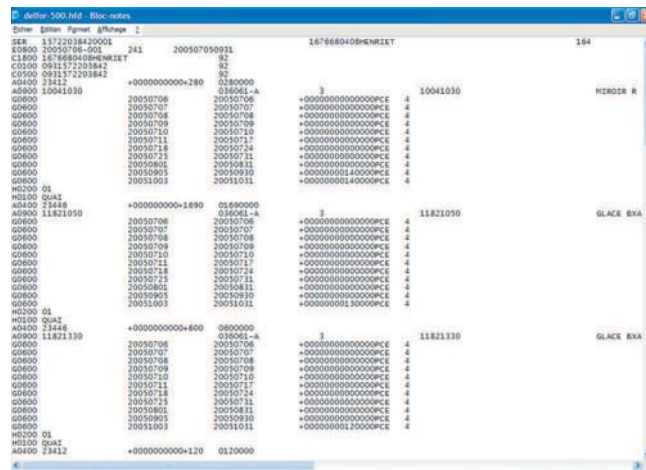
delfor-500.hfd - Bloc-notes
Fichier Edition Format Affichage ?

SER 15722038420001 1676680408HENRIET 164
E0800 20050706-001 241 200507050931
C1800 1676680408HENRIET 92
C0100 0931572203842 92
C0500 0931572203842 92
A0400 23412 +0000000000+280 0280000
A0900 10041030 036061-A 3 10041030 MIROIR R
G0600 20050706 20050706 +00000000000000PCE 4
G0600 20050707 20050707 +00000000000000PCE 4
G0600 20050708 20050708 +00000000000000PCE 4
G0600 20050709 20050709 +00000000000000PCE 4
G0600 20050710 20050710 +00000000000000PCE 4
G0600 20050711 20050717 +00000000000000PCE 4
G0600 20050718 20050724 +00000000000000PCE 4
G0600 20050725 20050731 +00000000000000PCE 4
G0600 20050801 20050831 +00000000000000PCE 4
G0600 20050905 20050930 +00000000140000PCE 4
G0600 20051003 20051031 +00000000140000PCE 4
H0200 01
H0100 QUAI
A0400 23446 +000000000+1690 01690000
A0900 11821050 036061-A 3 11821050 GLACE BXA
G0600 20050706 20050706 +00000000000000PCE 4
G0600 20050707 20050707 +00000000000000PCE 4
G0600 20050708 20050708 +00000000000000PCE 4
G0600 20050709 20050709 +00000000000000PCE 4
G0600 20050710 20050710 +00000000000000PCE 4
G0600 20050711 20050717 +00000000000000PCE 4
G0600 20050718 20050724 +00000000000000PCE 4
G0600 20050725 20050731 +00000000000000PCE 4
G0600 20050801 20050831 +00000000000000PCE 4
G0600 20050905 20050930 +00000000000000PCE 4
G0600 20051003 20051031 +00000000130000PCE 4
H0200 01
H0100 QUAI
A0400 23446 +0000000000+600 0600000
A0900 11821330 036061-A 3 11821330 GLACE BXA
G0600 20050706 20050706 +00000000000000PCE 4
G0600 20050707 20050707 +00000000000000PCE 4
G0600 20050708 20050708 +00000000000000PCE 4
G0600 20050709 20050709 +00000000000000PCE 4
G0600 20050710 20050710 +00000000000000PCE 4
G0600 20050711 20050717 +00000000000000PCE 4
G0600 20050718 20050724 +00000000000000PCE 4
G0600 20050725 20050731 +00000000000000PCE 4
G0600 20050801 20050831 +00000000000000PCE 4
G0600 20050905 20050930 +00000000000000PCE 4
G0600 20051003 20051031 +00000000120000PCE 4
H0200 01
H0100 QUAI
A0400 23412 +0000000000+120 0120000